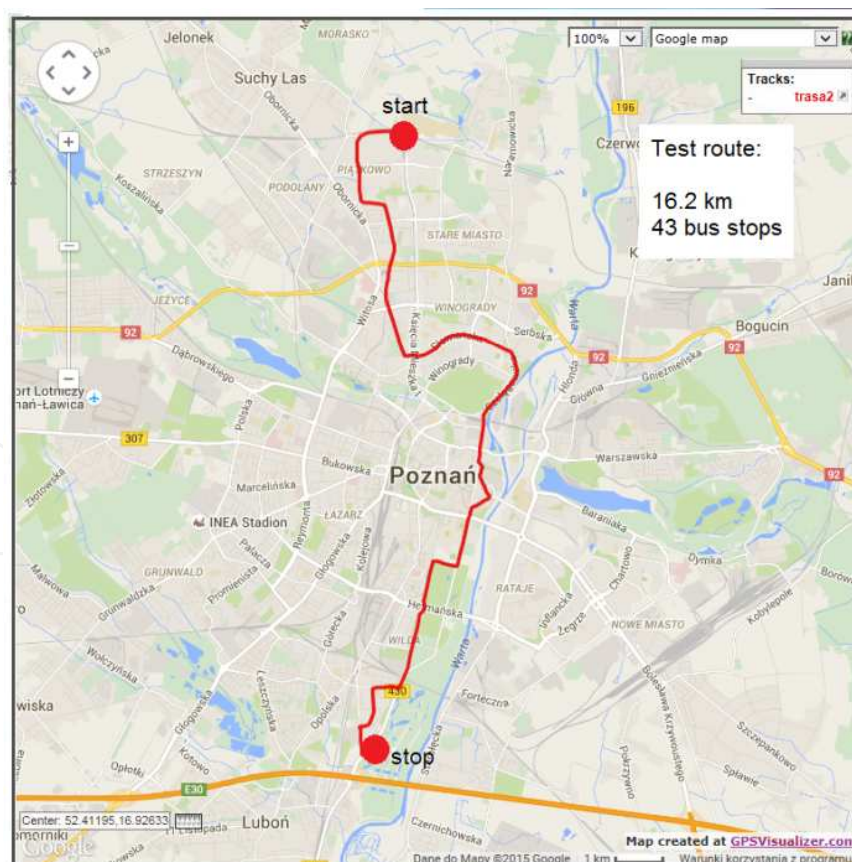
100%
Google map
Tracks:
- trasa2

Test route:

16.2 km
43 bus stops

start
stop

Jelonek
MORASKO
Suchy Las
Obornicka
PIĄTKOWO
STRZESZYN
PODOLANY
Koszalińska
Naramowicka
Czerwo
196
STARE MIASTO
JEŻYCE
92
WINOGRADY
Serbska
Warta
Bogucin
Janik
Dąbrowskiego
Witosa
Księcia Mieszka I
Winogrady
Hlonda
Gnieźnieńska
Główna
ort Lotniczy
ań-Ławica
307
Polska
Bukowska
Warszawska
Poznań
Marcelińska
ŁAZARZ
INEA Stadion
Baraniaka
Dymka
Palacza
Reymonta
Głogowska
Kolejowa
GRUNWALD
Promienista
Chartowo
Borow
Grunwaldzka
RATAJE
Hetmańska
Inflancka
Żegrze
NOWE MIASTO
Kobylepole
Wołczyńska
WILDA
Warta
430
Forteczna
wiska
Głogowska
Leszczyńska
Opolska
Starołęcka
Szczepankowo
Kotowo
Opłotki
Spławie
E30
Luboń
Czernichowska
Center: 52.41195,16.92633
omorniki
11 Listopada
Google
Dane do Mapy ©2015 Google
1 km
Warunki korzystania z programu
Map created at GPSVisualizer.com